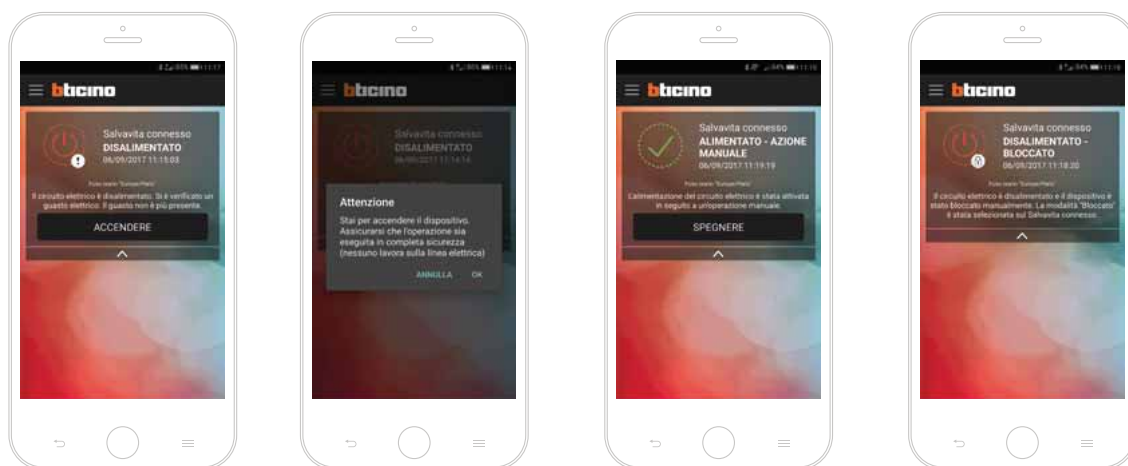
bticino

Salvavita connesso
DISALIMENTATO
06/09/2017 11:15:03

Il circuito elettrico è disalimentato. Si è verificato un guasto elettrico. Il guasto non è più presente.

ACCENDERE

bticino

Salvavita connesso
DISALIMENTATO
06/09/2017 11:14:14

Attenzione

Stai per accendere il dispositivo. Assicurarsi che l'operazione sia eseguita in completa sicurezza (nessuno lavora sulla linea elettrica)

ANNULLA OK

bticino

Salvavita connesso
ALIMENTATO - AZIONE MANUALE
06/09/2017 11:19:19

L'alimentazione del circuito elettrico è stata attivata in seguito a un'operazione manuale.

SPEGNERE

bticino

Salvavita connesso
DISALIMENTATO - BLOCCATO
06/09/2017 11:18:20

Il circuito elettrico è disalimentato e il dispositivo è stato bloccato manualmente. La modalità "Bloccato" è stata selezionata sul Salvavita connesso.